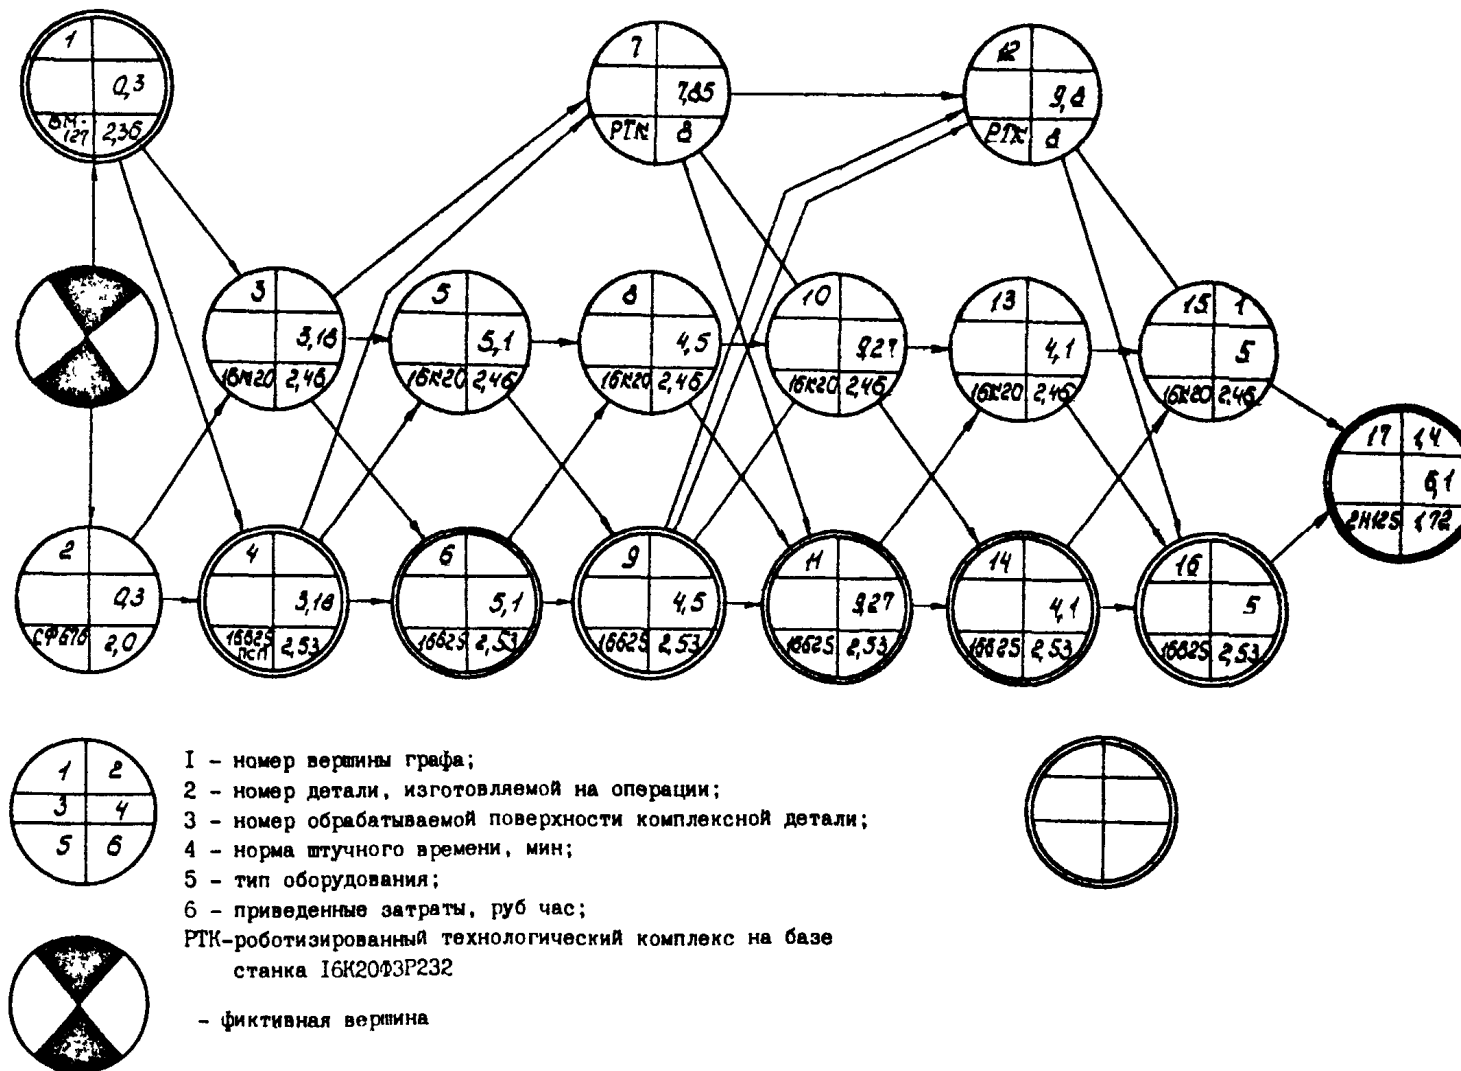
1
0,3
ВМ-127 2,36

7
7,65
РТК 8

12
9,8
РТК 8

3
3,18
16К20 2,46

5
5,1
16К20 2,46

8
4,5
16К20 2,46

10
9,27
16К20 2,46

13
4,1
16К20 2,46

15 1
5
16К20 2,46

17 1,4
6,1
2Н125 1,72

2
0,3
СФ676 2,0

4
3,18
16Б25 ПСП 2,53

6
5,1
16Б25 2,53

9
4,5
16Б25 2,53

11
9,27
16Б25 2,53

14
4,1
16Б25 2,53

16
5
16Б25 2,53

| 1 | 2 |
|---|---|
| 3 | 4 |
| 5 | 6 |

I - номер вершины графа;
2 - номер детали, изготовляемой на операции;
3 - номер обрабатываемой поверхности комплексной детали;
4 - норма штучного времени, мин;
5 - тип оборудования;
6 - приведенные затраты, руб час;
РТК-роботизированный технологический комплекс на базе станка I6К20Ф3Р232

- фиктивная вершина